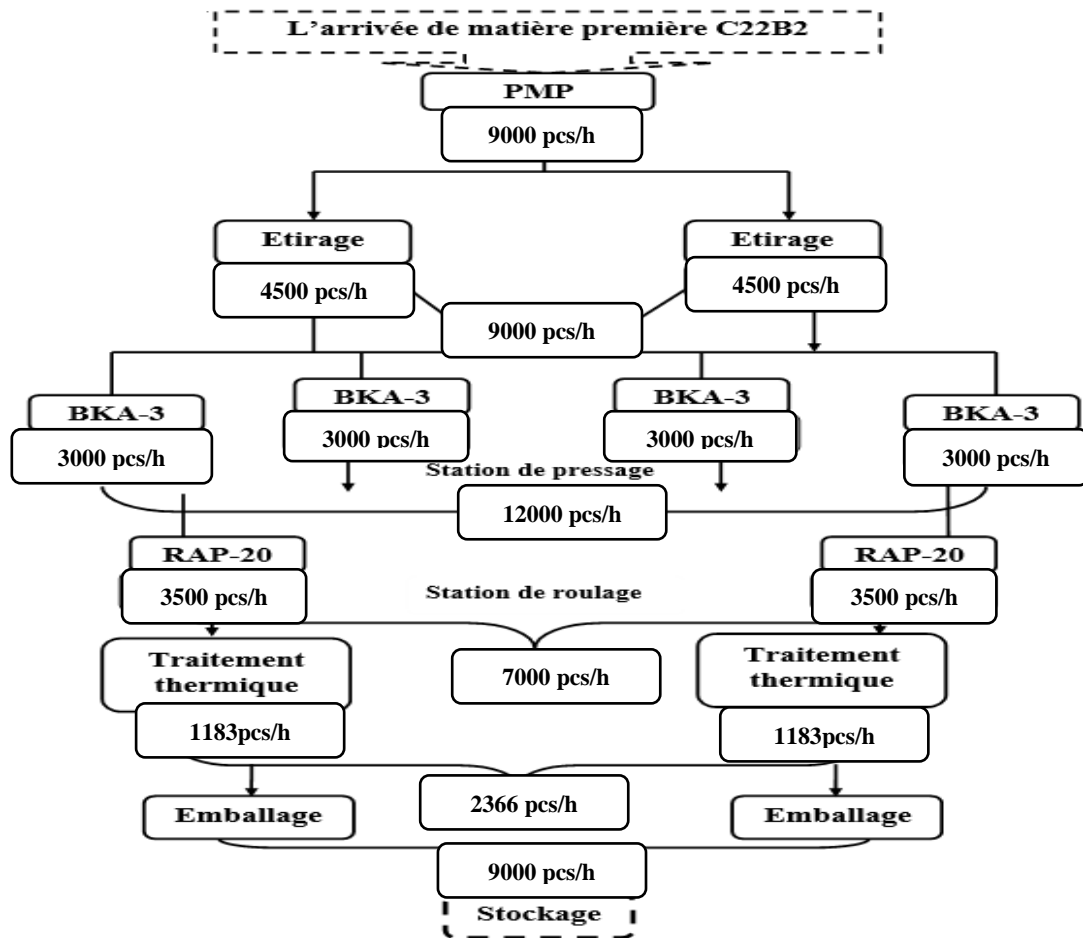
L'arrivée de matière première C22B2

PMP

9000 pcs/h

Etirage

4500 pcs/h

Etirage

4500 pcs/h

9000 pcs/h

BKA-3

3000 pcs/h

BKA-3

3000 pcs/h

BKA-3

3000 pcs/h

BKA-3

3000 pcs/h

Station de pressage

12000 pcs/h

RAP-20

3500 pcs/h

Station de roulage

RAP-20

3500 pcs/h

Traitement thermique

7000 pcs/h

Traitement thermique

1183pcs/h

1183pcs/h

Emballage

2366 pcs/h

Emballage

9000 pcs/h

Stockage